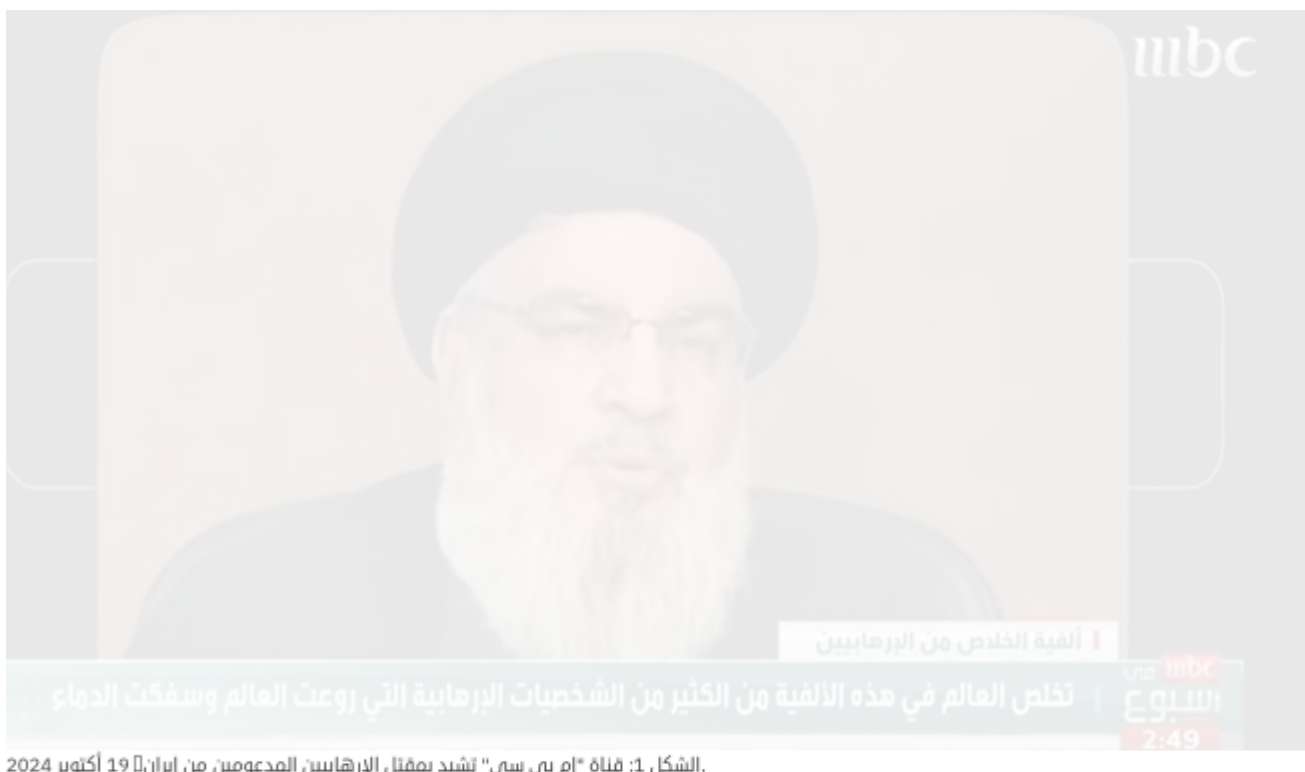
mbc

ألفية الخلاص من الإرهابيين

تخلص العالم في هذه الألفية من الكثير من الشخصيات الإرهابية التي روعت العالم وسفكت الدماء

mbc في أسبوع
2:49

الشكل 1: قناة "إم بي سي" تشيد بمقتل الإرهابيين المدعومين من إيران، 19 أكتوبر 2024.